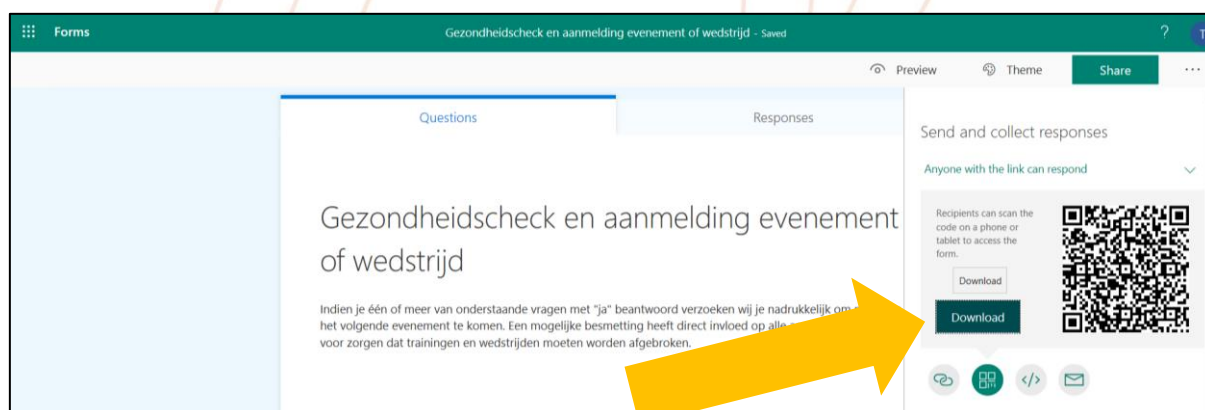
Forms

Gezondheidscheck en aanmelding evenement of wedstrijd - Saved

?

Preview

Theme

Share

...

Questions

Responses

Gezondheidscheck en aanmelding evenement of wedstrijd

Indien je één of meer van onderstaande vragen met "ja" beantwoord verzoeken wij je nadrukkelijk om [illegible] het volgende evenement te komen. Een mogelijke besmetting heeft direct invloed op alle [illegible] voor zorgen dat trainingen en wedstrijden moeten worden afgebroken.

Send and collect responses

Anyone with the link can respond

Recipients can scan the code on a phone or tablet to access the form.

Download

Download